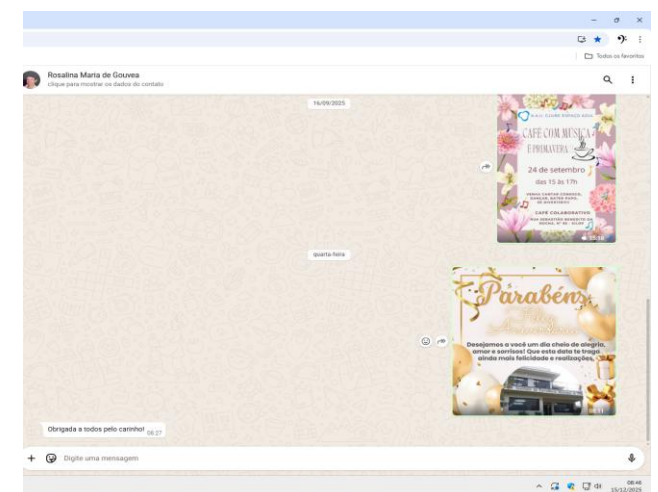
Todos os favoritos

Rosalina Maria de Gouvea
clique para mostrar os dados do contato

16/09/2025

CAFÉ COM MÚSICA E PRIMAVERA

24 de setembro
das 15 às 17h

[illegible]

CAFÉ COLABORATIVO

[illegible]

quarta-feira

Parabéns
Feliz Aniversário

Desejamos a você um dia cheio de alegria, amor e sorrisos! Que esta data te traga ainda mais felicidade e realizações.

Obrigada a todos pelo carinho! 08:27

Digite uma mensagem

08:46
15/12/2025